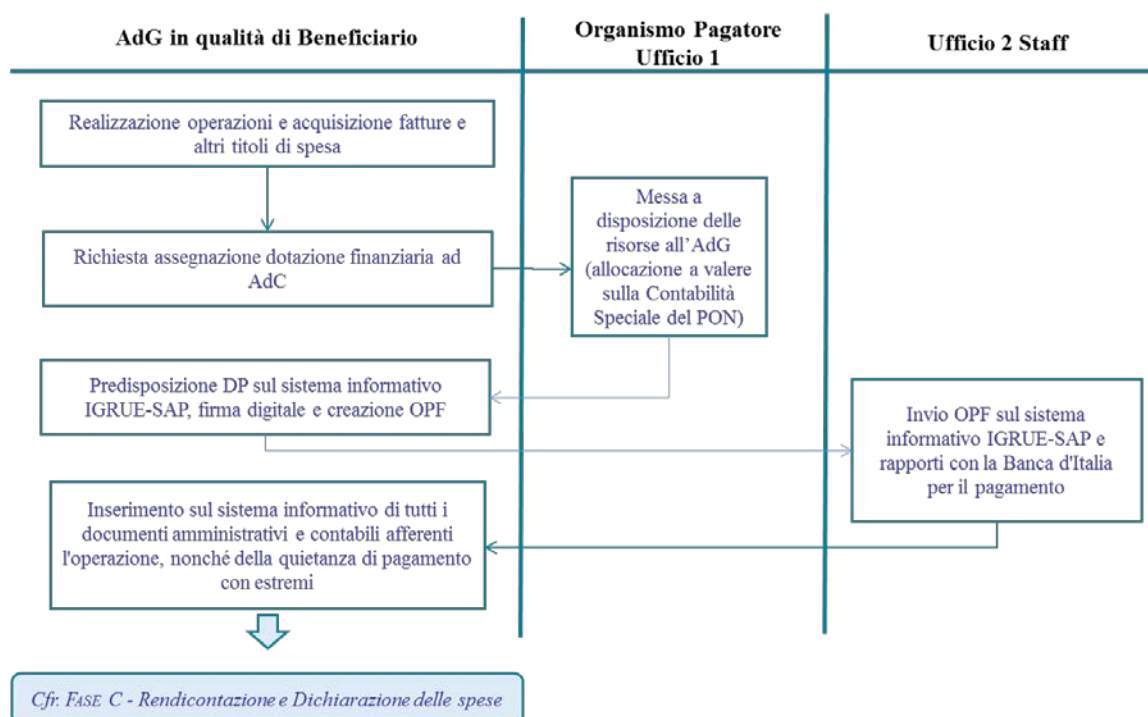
AdG in qualità di Beneficiario

Organismo Pagatore Ufficio 1

Ufficio 2 Staff

Realizzazione operazioni e acquisizione fatture e altri titoli di spesa

Richiesta assegnazione dotazione finanziaria ad AdC

Messa a disposizione delle risorse all'AdG (allocazione a valere sulla Contabilità Speciale del PON)

Predisposizione DP sul sistema informativo IGRUE-SAP, firma digitale e creazione OPF

Invio OPF sul sistema informativo IGRUE-SAP e rapporti con la Banca d'Italia per il pagamento

Inserimento sul sistema informativo di tutti i documenti amministrativi e contabili afferenti l'operazione, nonché della quietanza di pagamento con estremi

Cfr: FASE C - Rendicontazione e Dichiarazione delle spese